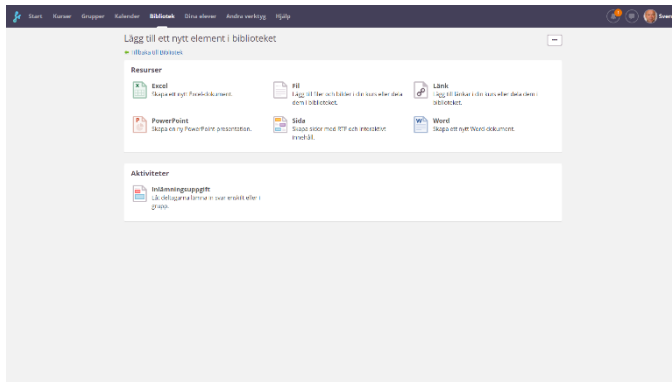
Start Kurser Grupper Kalender Bibliotek Dina elever Andra verktyg Hjälp

Sven

Lägg till ett nytt element i biblioteket

Tillbaka till Bibliotek

Resurser

Excel
Skapa ett nytt Excel-dokument.

Fil
Lägg till filer och bilder i din suvs eller dela dem i biblioteket.

Länk
Lägg till länkar i din suvs eller dela dem i biblioteket.

PowerPoint
Skapa en ny PowerPoint presentation.

Sida
Skapa sidor med RTF och interaktivt innehåll.

Word
Skapa ett nytt Word dokument.

Aktiviteter

Inlämningsuppgift
Låt deltagarna lämna in svar enskilt eller i grupp.